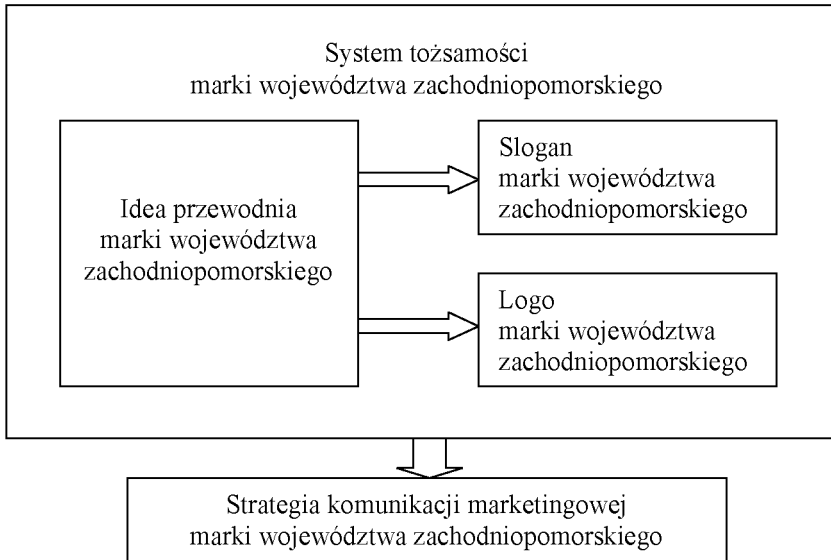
System tożsamości
marki województwa zachodniopomorskiego

Idea przewodnia
marki województwa
zachodniopomorskiego

Slogan
marki województwa
zachodniopomorskiego

Logo
marki województwa
zachodniopomorskiego

Strategia komunikacji marketingowej
marki województwa zachodniopomorskiego